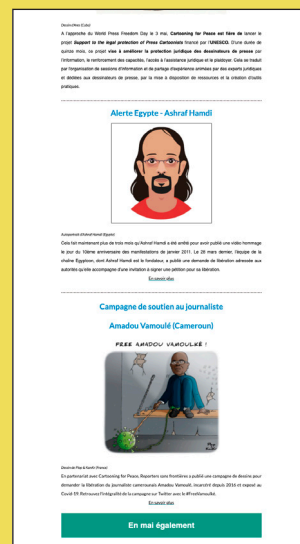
Dessin d'Alex (Cuba)

A l'approche du World Press Freedom Day le 3 mai, **Cartooning for Peace est fière de** lancer le projet ***Support to the legal protection of Press Cartoonists*** financé par l'**UNESCO**. D'une durée de quinze mois, ce projet **vise à améliorer la protection juridique des dessinateurs de presse** par l'information, le renforcement des capacités, l'accès à l'assistance juridique et le plaidoyer. Cela se traduit par l'organisation de sessions d'information et de partage d'expérience animées par des experts juridiques et dédiées aux dessinateurs de presse, par la mise à disposition de ressources et la création d'outils pratiques.

**Alerte Egypte - Ashraf Hamdi**

Autoportrait d'Ashraf Hamdi (Egypte)

Cela fait maintenant plus de trois mois qu'Ashraf Hamdi a été arrêté pour avoir publié une vidéo hommage le jour du 10ème anniversaire des manifestations de janvier 2011. Le 28 mars dernier, l'équipe de la chaîne Egypteon, dont Ashraf Hamdi est le fondateur, a publié une demande de libération adressée aux autorités qu'elle accompagne d'une invitation à signer une pétition pour sa libération.

En savoir plus

**Campagne de soutien au journaliste**

**Amadou Vamoulé (Cameroun)**

FREE AMADOU VAMOULÉ !

Dessin de Faso & Kanthi (France)

En partenariat avec Cartooning for Peace, Reporters sans frontières a publié une campagne de dessins pour demander la libération du journaliste camerounais Amadou Vamoulé, incarcéré depuis 2016 et exposé au Covid-19. Retrouvez l'intégralité de la campagne sur Twitter avec le #FreeVamoulé.

En savoir plus

**En mai également**